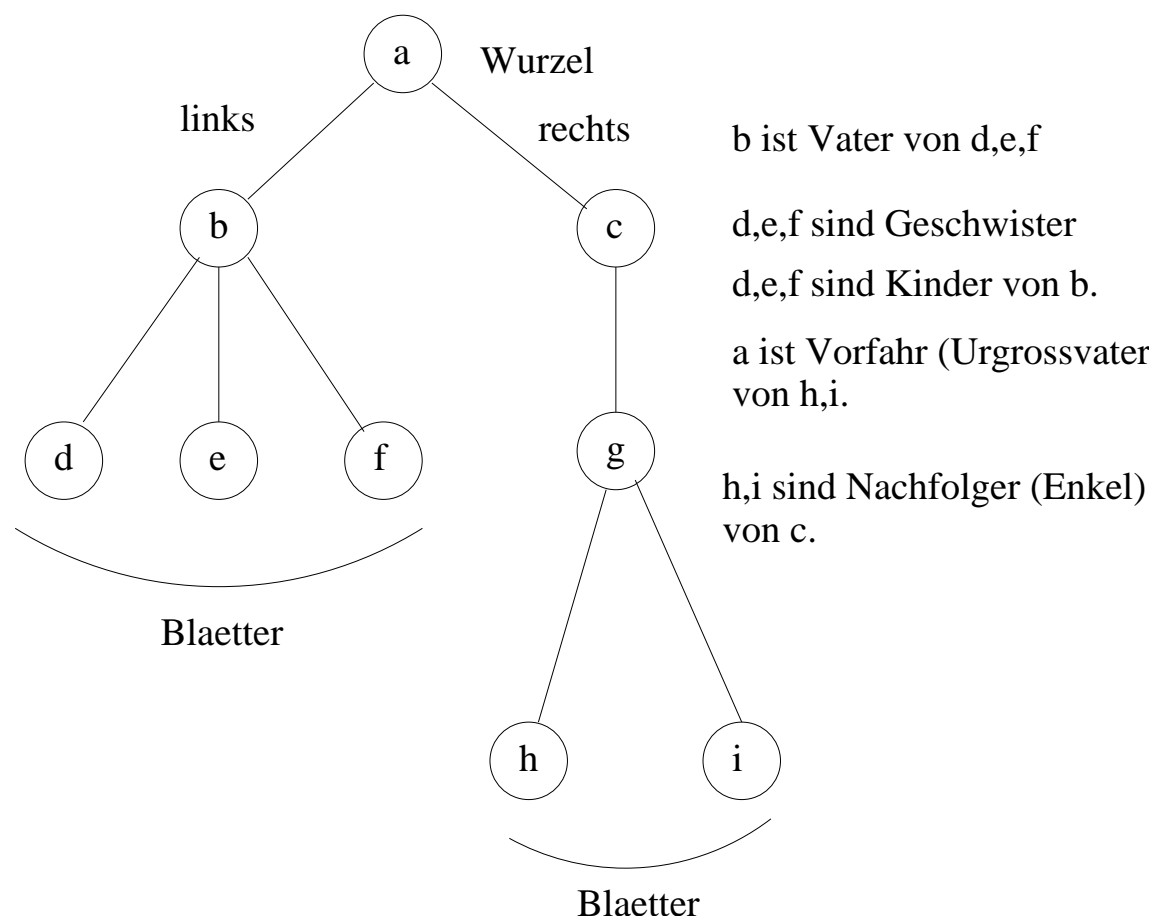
a

Wurzel

links

rechts

b

c

d

e

f

g

h

i

Blaetter

Blaetter

b ist Vater von d,e,f

d,e,f sind Geschwister

d,e,f sind Kinder von b.

a ist Vorfahr (Urgrossvater von h,i.

h,i sind Nachfolger (Enkel) von c.